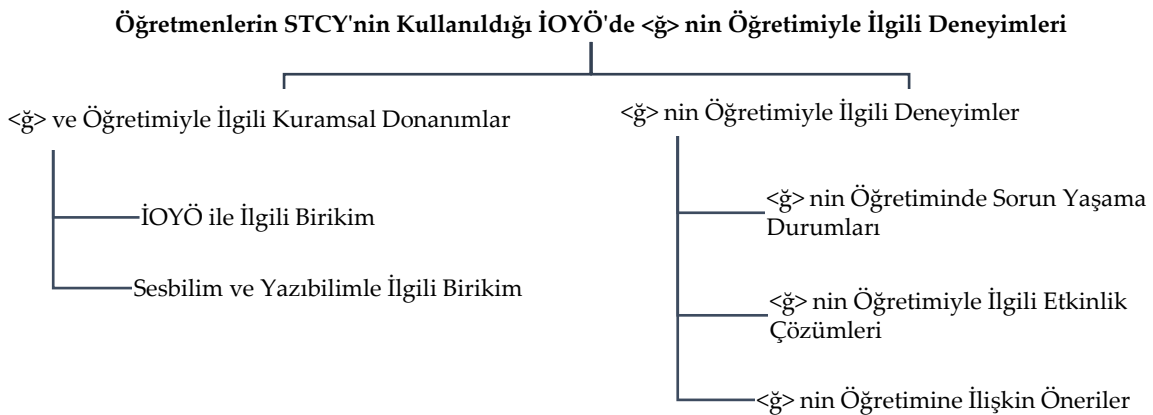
**Öğretmenlerin STCY'nin Kullanıldığı İOYÖ'de <ğ> nin Öğretimiyle İlgili Deneyimleri**

<ğ> ve Öğretimiyle İlgili Kuramsal Donanımlar

İOYÖ ile İlgili Birikim

Sesbilim ve Yazıbilimle İlgili Birikim

<ğ> nin Öğretimiyle İlgili Deneyimler

<ğ> nin Öğretiminde Sorun Yaşama Durumları

<ğ> nin Öğretimiyle İlgili Etkinlik Çözümleri

<ğ> nin Öğretimine İlişkin Öneriler